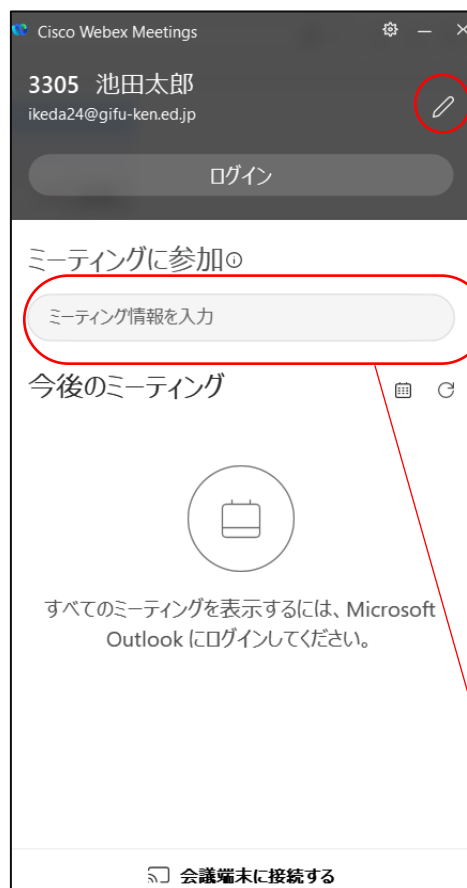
Cisco Webex Meetings

3305 池田太郎
ikeda24@gifu-ken.ed.jp

ログイン

ミーティングに参加

ミーティング情報を入力

今後のミーティング

すべてのミーティングを表示するには、Microsoft Outlook にログインしてください。

会議端末に接続する